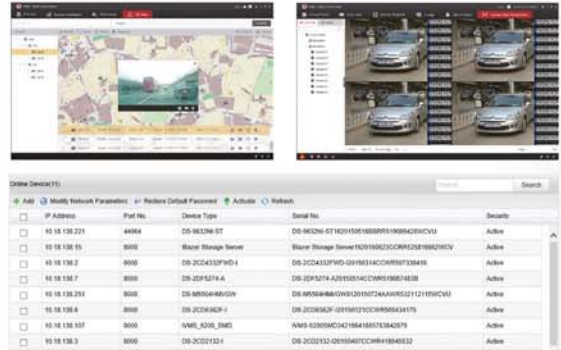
Online Device(11)

Search

+ Add  Modify Network Parameters  Restore Default Password  Activate  Refresh

| | IP Address | Port No. | Device Type | Serial No. | Security |
|---|---|---|---|---|---|
| | 10.18.136.221 | 44964 | DS-9632NI-ST | DS-9632NI-ST1620150516BBRR519689426WCVU | Active |
| | 10.18.136.55 | 8000 | Blazer Storage Server | Blazer Storage Server1620160623CCRR525816882WCV | Active |
| | 10.18.136.2 | 8000 | DS-2CD4332FWD-I | DS-2CD4332FWD-I20150314CCWR507338416 | Active |
| | 10.18.136.7 | 8000 | DS-2DF5274-A | DS-2DF5274-A20150514CCWR518674838 | Active |
| | 10.18.136.253 | 8000 | DS-M5504HMI/GW | DS-M5504HMI/GW0120150724AAWR532112159WCVU | Active |
| | 10.18.136.6 | 8000 | DS-2CD6362F-I | DS-2CD6362F-I20150121CCWR509434175 | Active |
| | 10.18.136.107 | 8000 | iVMS_9200_SMD | iVMS-9200SMD3421664185578382875 | Active |
| | 10.18.136.3 | 8000 | DS-2CD2132-I | DS-2CD2132-I20150407CCWR416845532 | Active |